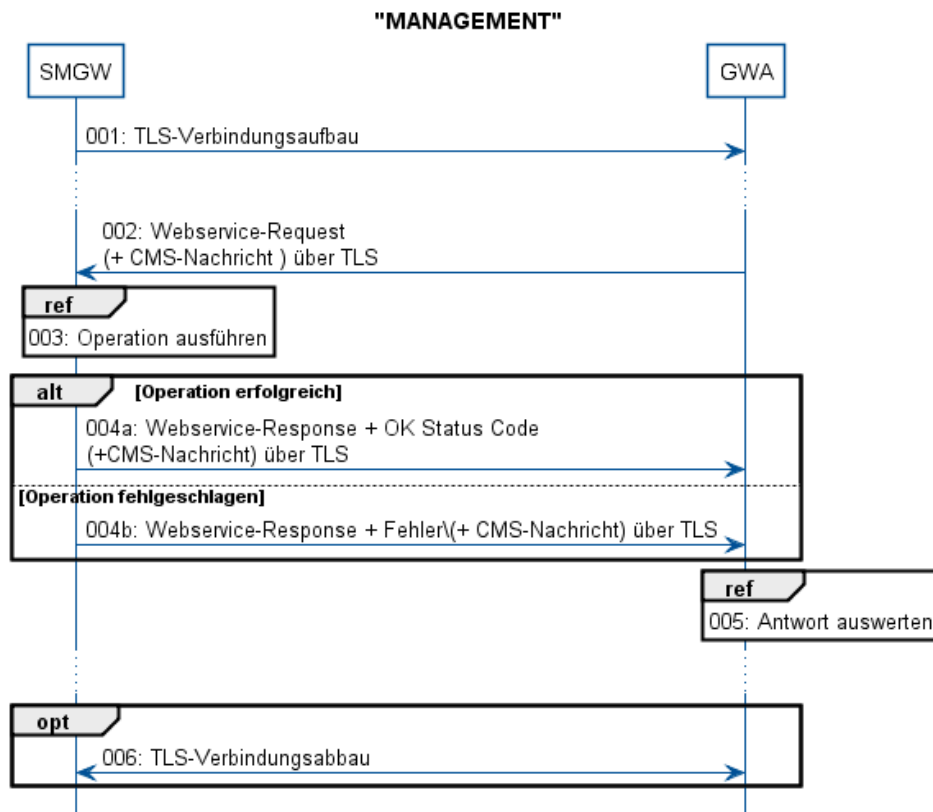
"MANAGEMENT"

SMGW

GWA

001: TLS-Verbindungsaufbau

002: Webservice-Request
(+ CMS-Nachricht ) über TLS

ref
003: Operation ausführen

alt [Operation erfolgreich]

004a: Webservice-Response + OK Status Code
(+CMS-Nachricht) über TLS

[Operation fehlgeschlagen]

004b: Webservice-Response + Fehler\(+ CMS-Nachricht) über TLS

ref
005: Antwort auswerten

opt
006: TLS-Verbindungsabbau